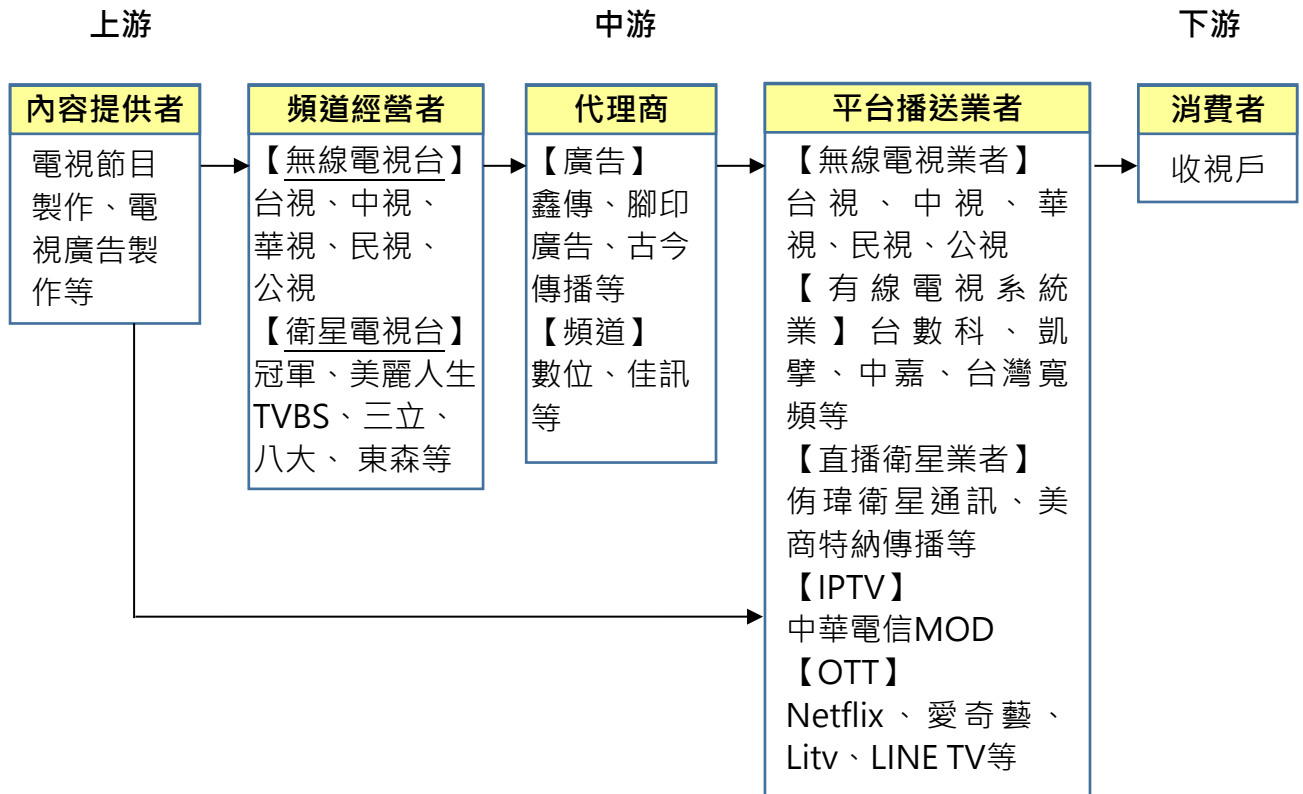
上游

中游

下游

內容提供者

電視節目製作、電視廣告製作等

頻道經營者

【無線電視台】台視、中視、華視、民視、公視
【衛星電視台】冠軍、美麗人生TVBS、三立、八大、東森等

代理商

【廣告】鑫傳、腳印廣告、古今傳播等
【頻道】數位、佳訊等

平台播送業者

【無線電視業者】台視、中視、華視、民視、公視
【有線電視系統業】台數科、凱擘、中嘉、台灣寬頻等
【直播衛星業者】侑瑋衛星通訊、美商特納傳播等
【IPTV】中華電信MOD
【OTT】Netflix、愛奇藝、Litv、LINE TV等

消費者

收視戶